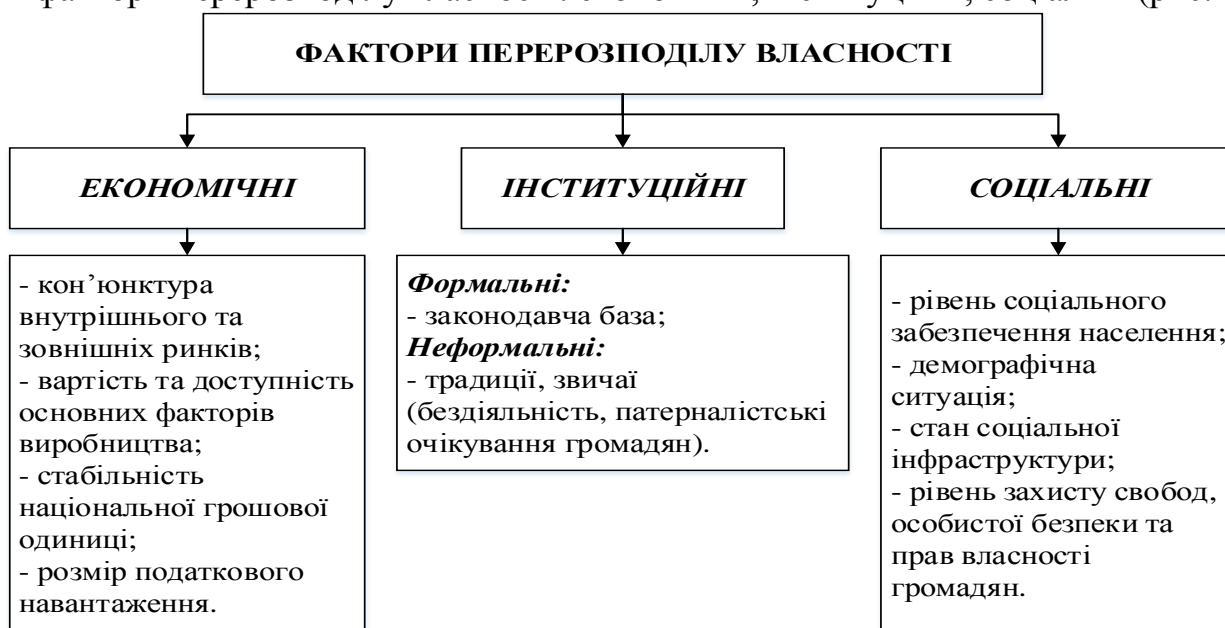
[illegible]

ФАКТОРИ ПЕРЕРОЗПОДІЛУ ВЛАСНОСТІ

*ЕКОНОМІЧНІ*

- кон'юнктура внутрішнього та зовнішніх ринків;
- вартість та доступність основних факторів виробництва;
- стабільність національної грошової одиниці;
- розмір податкового навантаження.

*ІНСТИТУЦІЙНІ*

***Формальні:***
- законодавча база;
***Неформальні:***
- традиції, звичаї (бездіяльність, патерналістські очікування громадян).

*СОЦІАЛЬНІ*

- рівень соціального забезпечення населення;
- демографічна ситуація;
- стан соціальної інфраструктури;
- рівень захисту свобод, особистої безпеки та прав власності громадян.